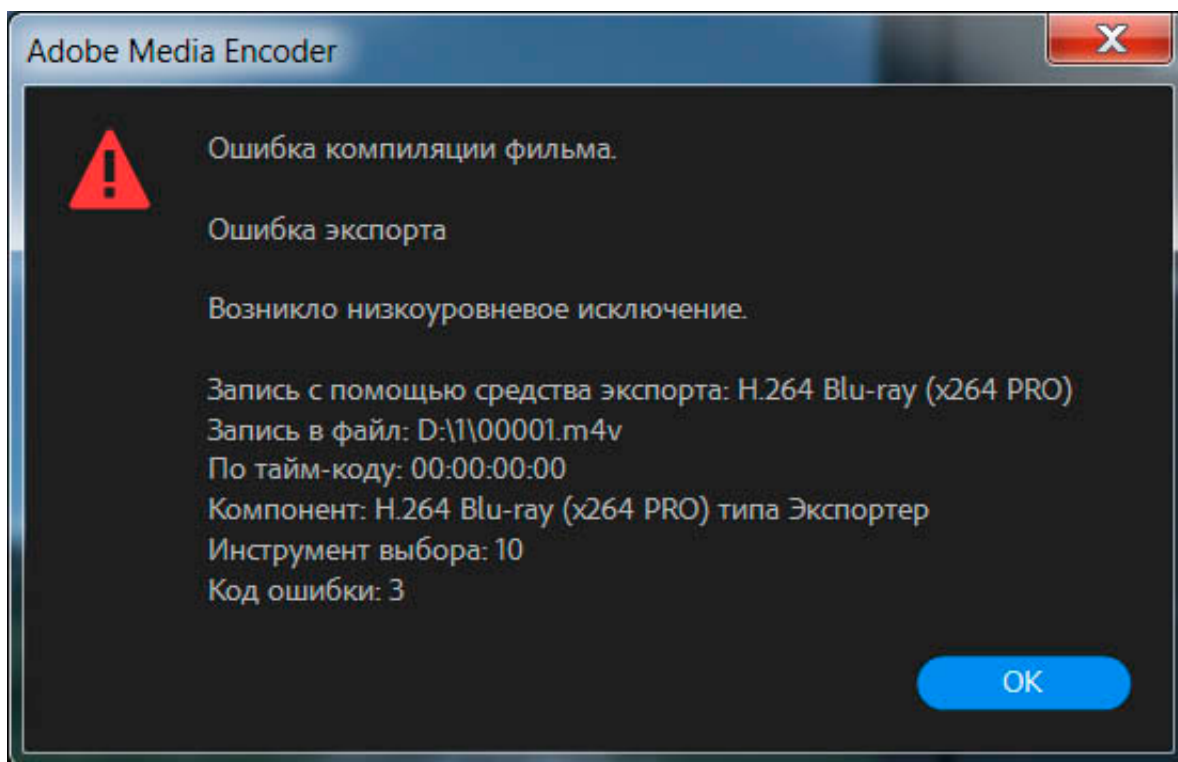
Adobe Media Encoder

Ошибка компиляции фильма.

Ошибка экспорта

Возникло низкоуровневое исключение.

Запись с помощью средства экспорта: H.264 Blu-ray (x264 PRO)
Запись в файл: D:\1\00001.m4v
По тайм-коду: 00:00:00:00
Компонент: H.264 Blu-ray (x264 PRO) типа Экспортер
Инструмент выбора: 10
Код ошибки: 3

OK